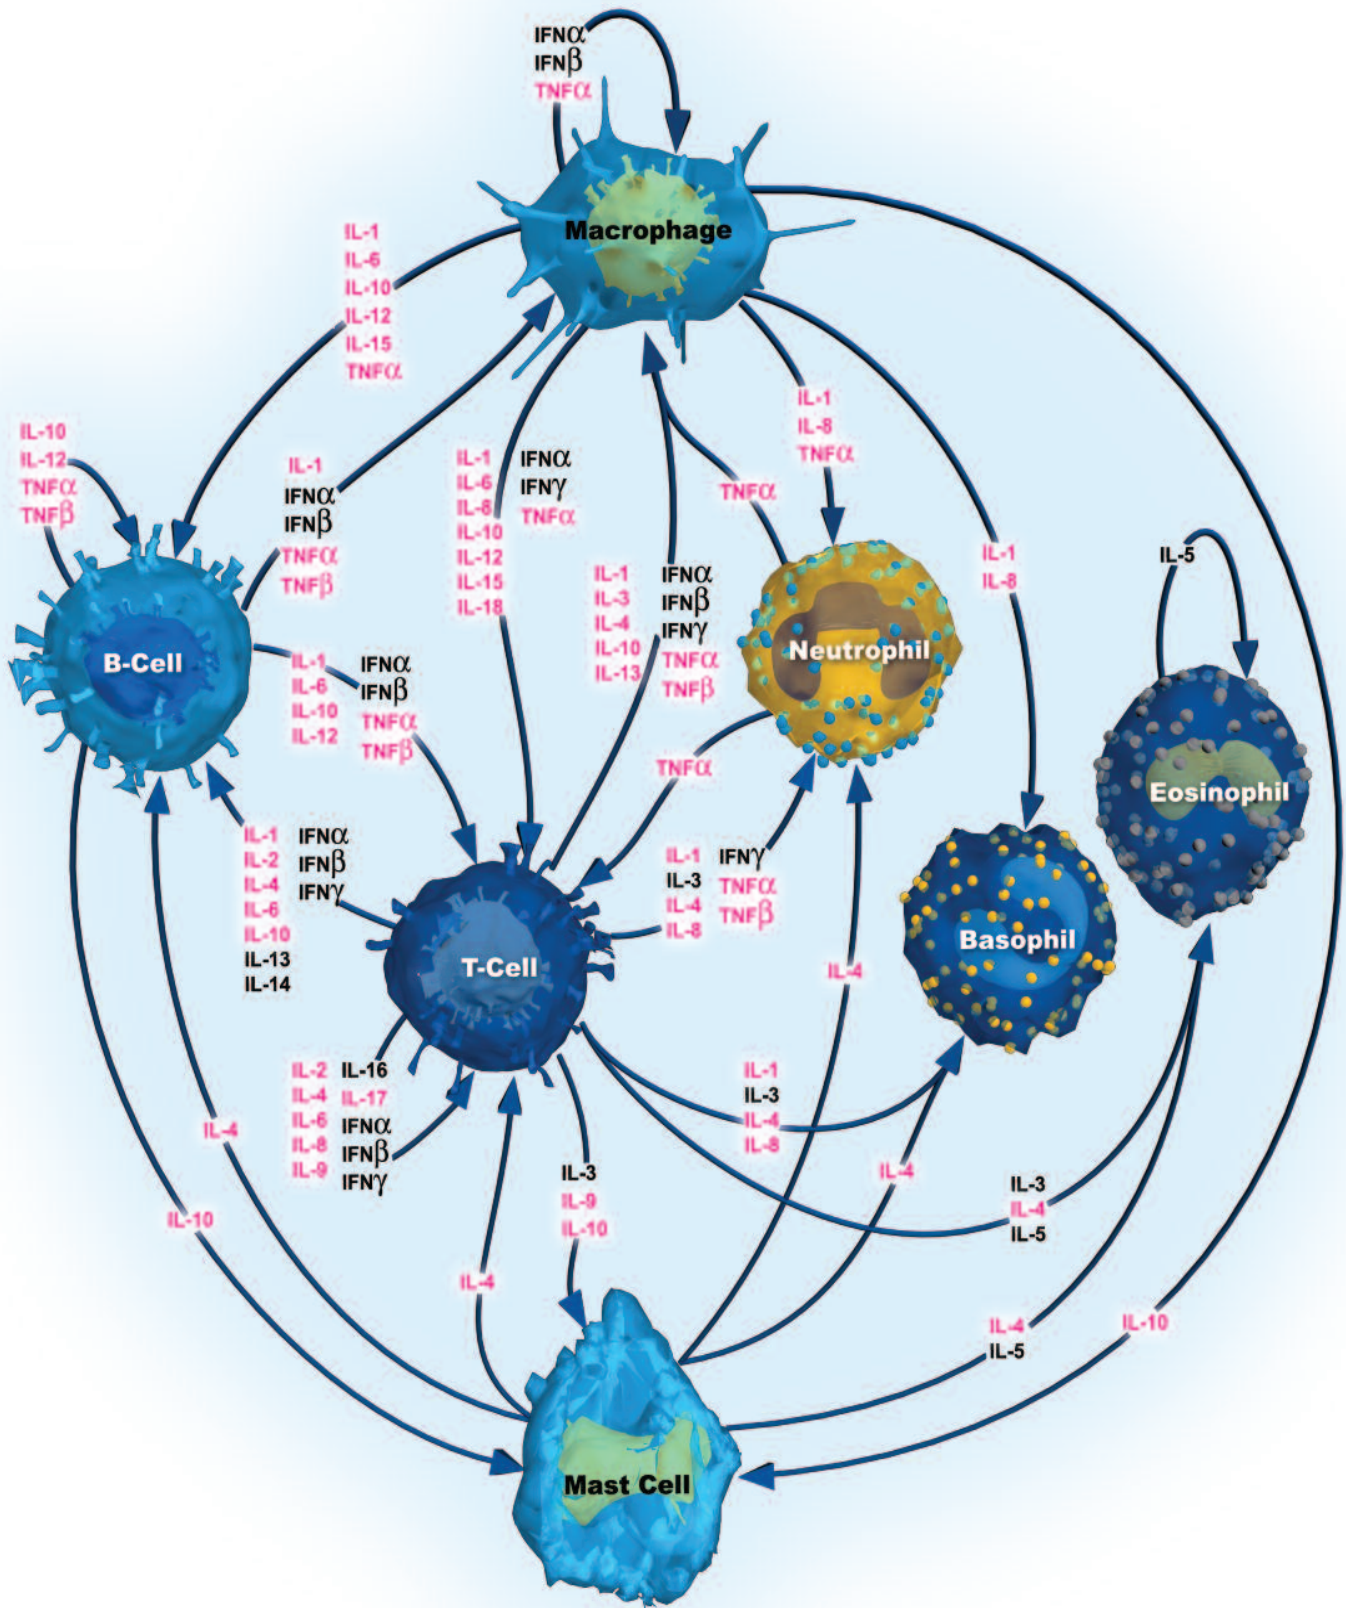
IFNα
IFNβ
TNFα

Macrophage

IL-1
IL-6
IL-10
IL-12
IL-15
TNFα

IL-10
IL-12
TNFα
TNFβ

IL-1
IFNα
IFNβ
TNFα
TNFβ

IL-1
IL-6
IL-8
IL-10
IL-12
IL-15
IL-18

IFNα
IFNγ
TNFα

IL-1
IL-8
TNFα

TNFα

IL-1
IL-3
IL-4
IL-10
IL-13

IFNα
IFNβ
IFNγ
TNFα
TNFβ

IL-1
IL-8

IL-5

B-Cell

Neutrophil

IL-1
IL-6
IL-10
IL-12

IFNα
IFNβ
TNFα
TNFβ

TNFα

Eosinophil

IL-1
IL-2
IL-4
IL-6
IL-10
IL-13
IL-14

IFNα
IFNβ
IFNγ

IL-1
IL-3
IL-4
IL-8

IFNγ
TNFα
TNFβ

T-Cell

IL-4

Basophil

IL-2
IL-4
IL-6
IL-8
IL-9

IL-16
IL-17
IFNα
IFNβ
IFNγ

IL-1
IL-3
IL-4
IL-8

IL-4

IL-3
IL-9
IL-10

IL-4

IL-3
IL-4
IL-5

IL-10

IL-4

IL-4
IL-5

IL-10

Mast Cell